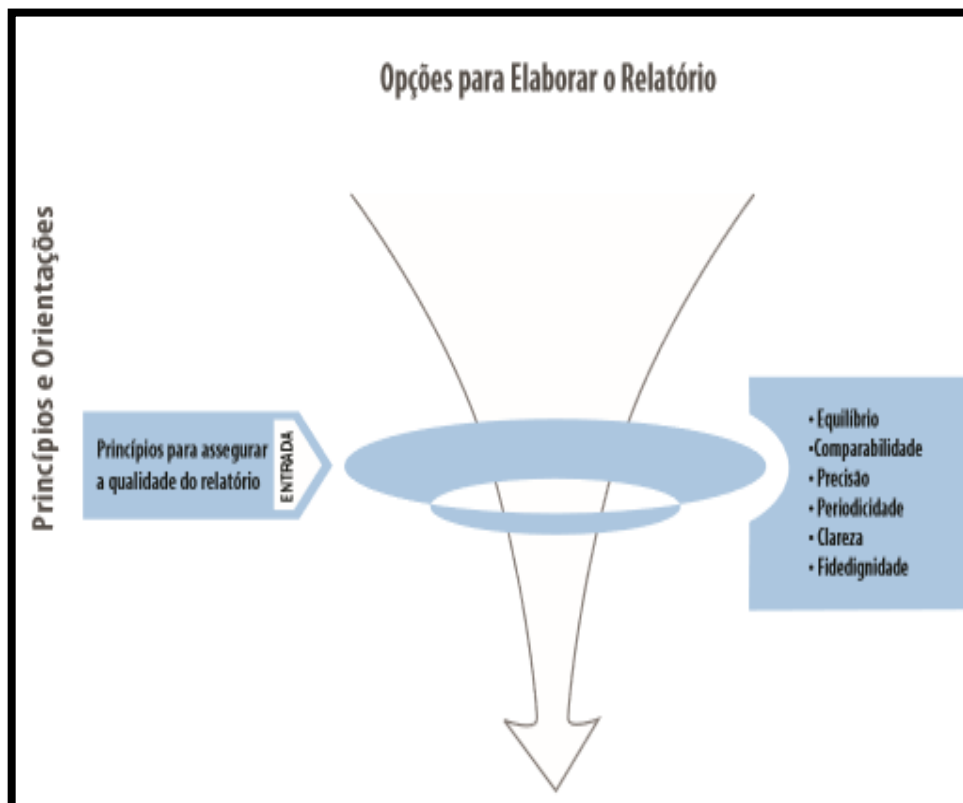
Opções para Elaborar o Relatório

Princípios e Orientações

Princípios para assegurar a qualidade do relatório

ENTRADA

• Equilíbrio
•Comparabilidade
• Precisão
• Periodicidade
• Clareza
• Fidedignidade